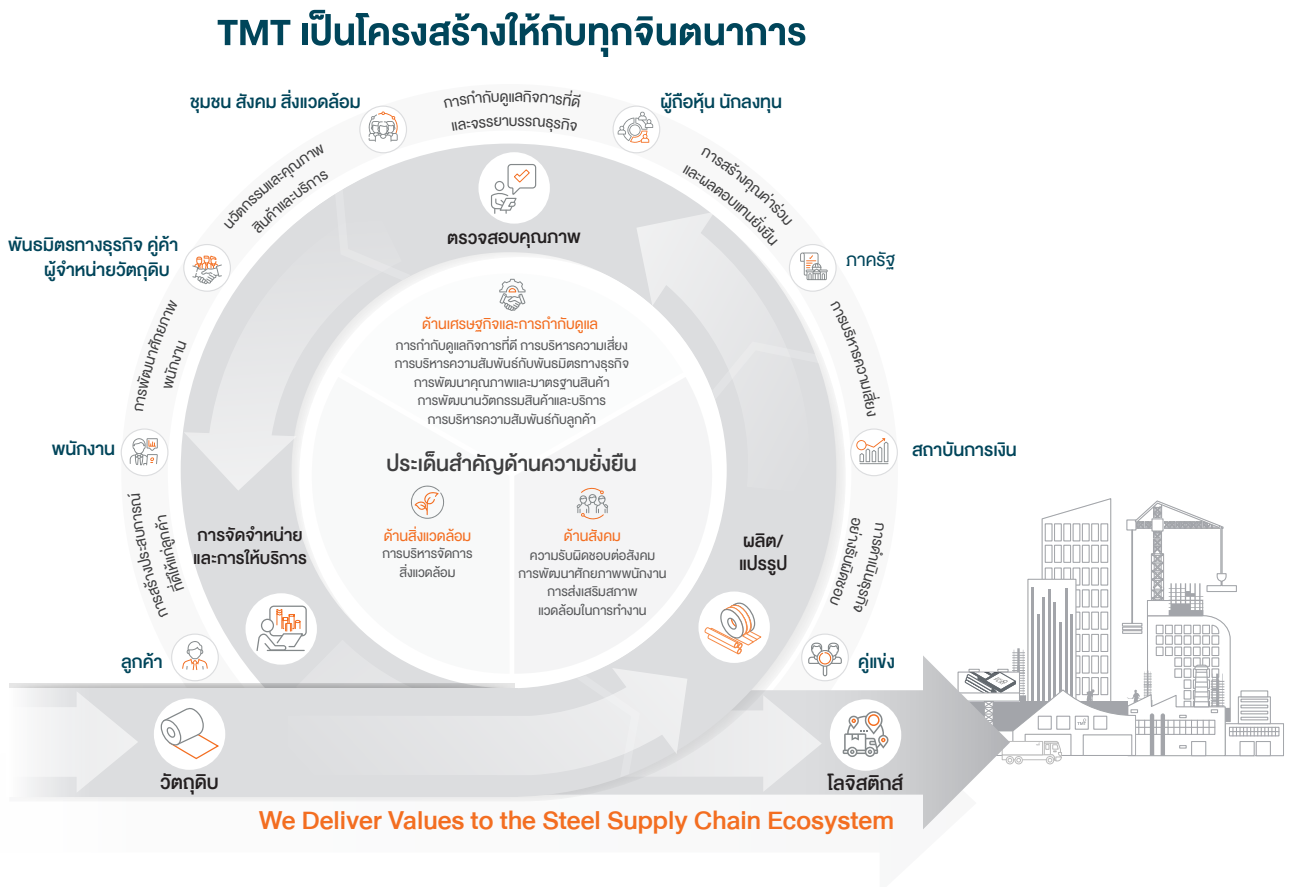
TMT เป็นโครงสร้างให้กับทุกจินตนาการ

ชุมชน สังคม สิ่งแวดล้อม

การกำกับดูแลกิจการที่ดี และจรรยาบรรณธุรกิจ

ผู้ถือหุ้น นักลงทุน

นวัตกรรมและคุณภาพ สินค้าและบริการ

การสร้างคุณค่าร่วม และผลตอบแทนยั่งยืน

ตรวจสอบคุณภาพ

พันธมิตรทางธุรกิจ คู่ค้า ผู้จำหน่ายวัตถุดิบ

ภาครัฐ

การพัฒนาศักยภาพ พนักงาน

การบริหารความเสี่ยง

ด้านเศรษฐกิจและการกำกับดูแล
การกำกับดูแลกิจการที่ดี การบริหารความเสี่ยง
การบริหารความสัมพันธ์กับพันธมิตรทางธุรกิจ
การพัฒนาคุณภาพและมาตรฐานสินค้า
การพัฒนานวัตกรรมสินค้าและบริการ
การบริหารความสัมพันธ์กับลูกค้า

พนักงาน

สถาบันการเงิน

ประเด็นสำคัญด้านความยั่งยืน

การสร้างประสบการณ์ ที่ดีให้กับลูกค้า

การจัดจำหน่าย และการให้บริการ

ด้านสิ่งแวดล้อม
การบริหารจัดการ สิ่งแวดล้อม

ด้านสังคม
ความรับผิดชอบต่อสังคม
การพัฒนาศักยภาพพนักงาน
การส่งเสริมสภาพ แวดล้อมในการทำงาน

ผลิต/ แปรรูป

การดำเนินธุรกิจ อย่างรับผิดชอบ

ลูกค้า

คู่แข่ง

วัตถุดิบ

โลจิสติกส์

We Deliver Values to the Steel Supply Chain Ecosystem